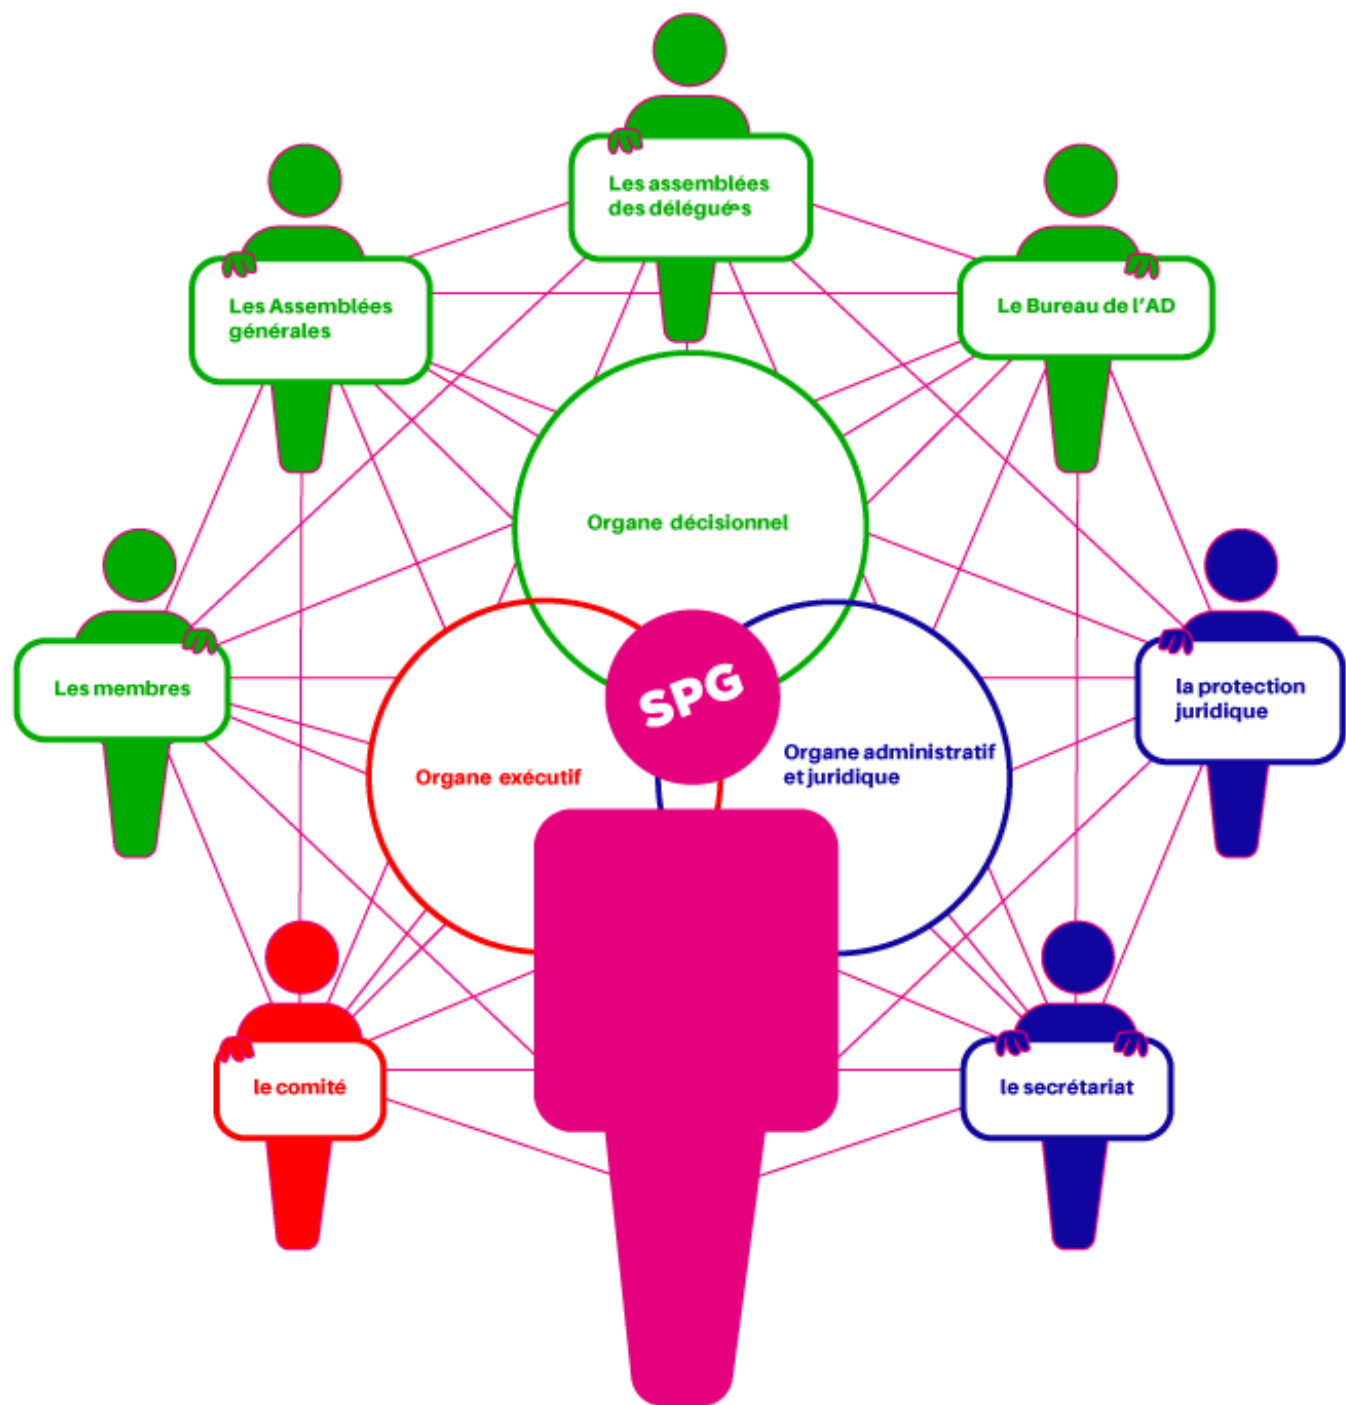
Les assemblées des délégués

Les Assemblées générales

Le Bureau de l'AD

Organe décisionnel

Les membres

la protection juridique

SPG

Organe exécutif

Organe administratif et juridique

le comité

le secrétariat